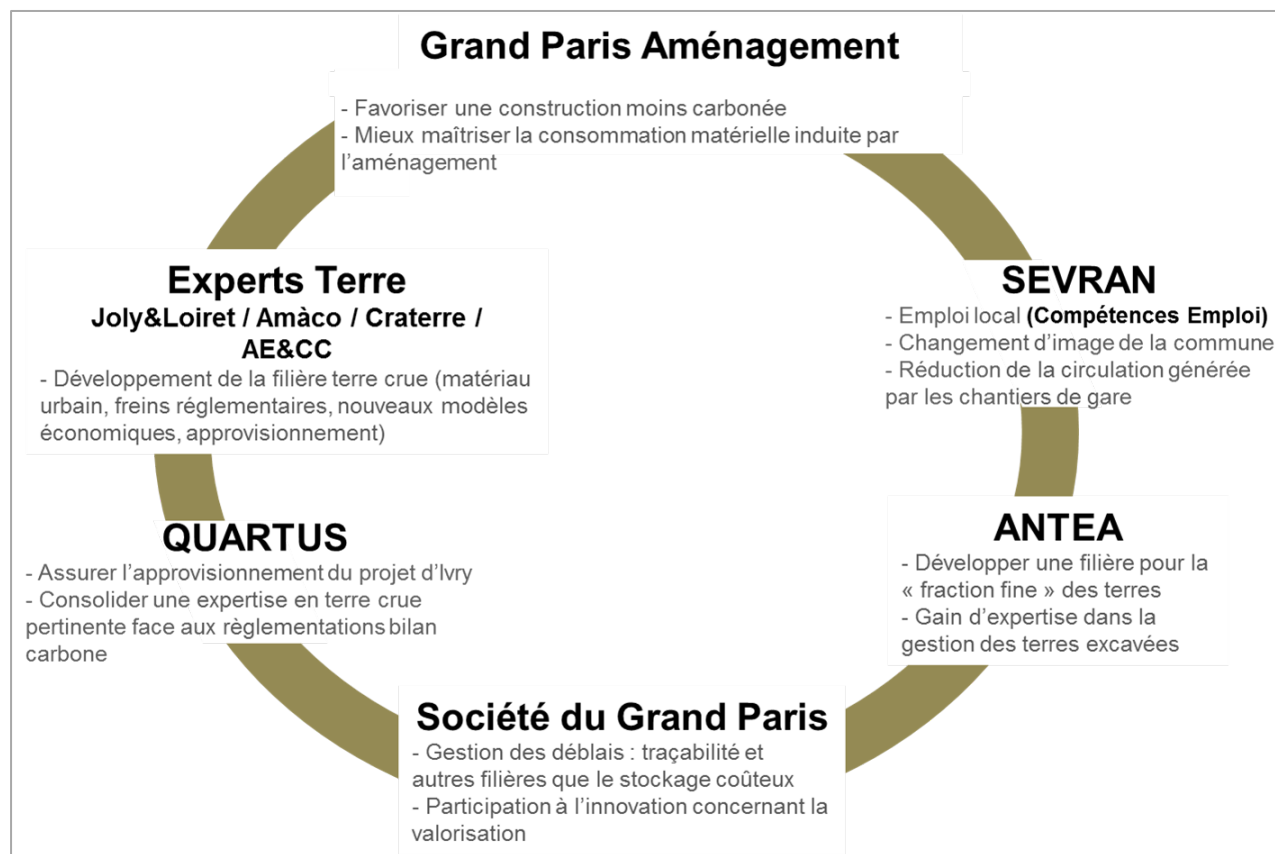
Grand Paris Aménagement

- Favoriser une construction moins carbonée
- Mieux maîtriser la consommation matérielle induite par l'aménagement

SEVRAN

- Emploi local (Compétences Emploi)
- Changement d'image de la commune
- Réduction de la circulation générée par les chantiers de gare

ANTEA

- Développer une filière pour la « fraction fine » des terres
- Gain d'expertise dans la gestion des terres excavées

Société du Grand Paris

- Gestion des déblais : traçabilité et autres filières que le stockage coûteux
- Participation à l'innovation concernant la valorisation

QUARTUS

- Assurer l'approvisionnement du projet d'Ivry
- Consolider une expertise en terre crue pertinente face aux règlementations bilan carbone

Experts Terre
Joly&Loiret / Amàco / Craterre / AE&CC

- Développement de la filière terre crue (matériau urbain, freins réglementaires, nouveaux modèles économiques, approvisionnement)